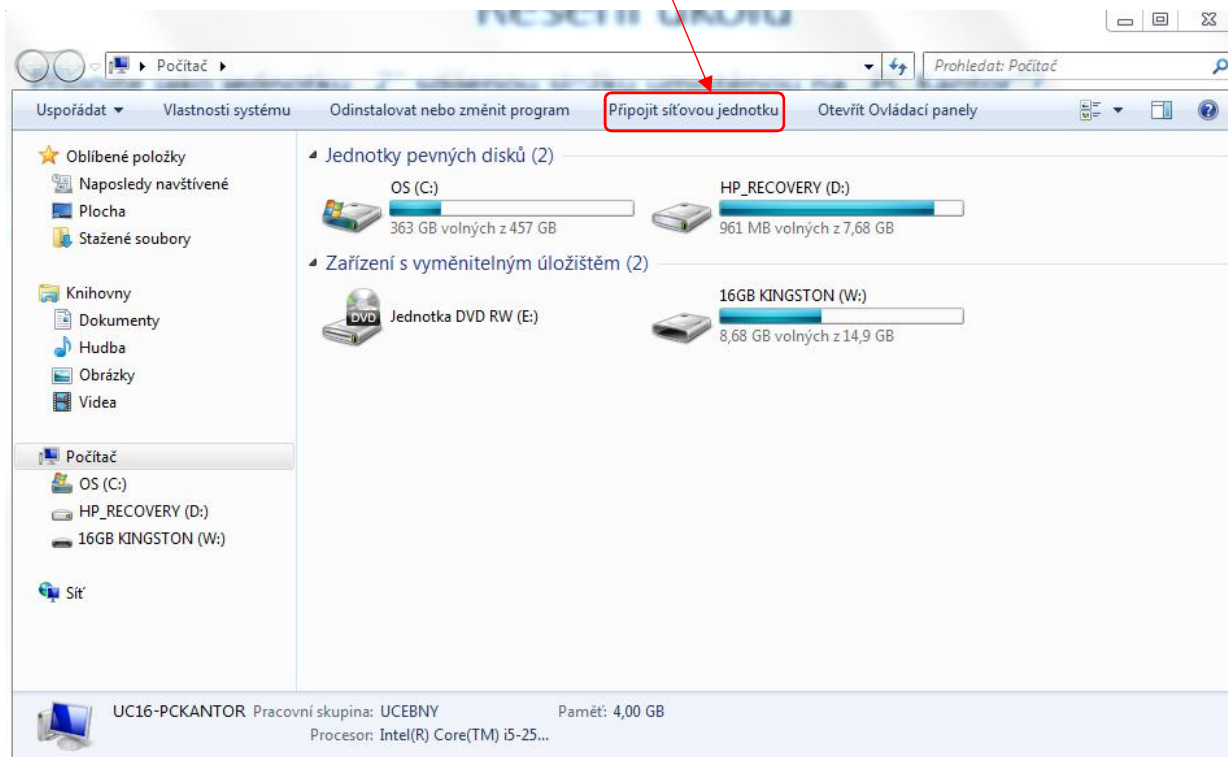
Počítač

Prohledat: Počítač

Uspořádat ▾ Vlastnosti systému Odinstalovat nebo změnit program Připojit síťovou jednotku Otevřít Ovládací panely

Oblíbené položky
Naposledy navštívené
Plocha
Stažené soubory

Knihovny
Dokumenty
Hudba
Obrázky
Videa

Počítač
OS (C:)
HP_RECOVERY (D:)
16GB KINGSTON (W:)

Síť

Jednotky pevných disků (2)

OS (C:)
363 GB volných z 457 GB

HP_RECOVERY (D:)
961 MB volných z 7,68 GB

Zařízení s vyměnitelným úložištěm (2)

DVD
Jednotka DVD RW (E:)

16GB KINGSTON (W:)
8,68 GB volných z 14,9 GB

UC16-PCKANTOR Pracovní skupina: UCEBNY Paměť: 4,00 GB
Procesor: Intel(R) Core(TM) i5-25...